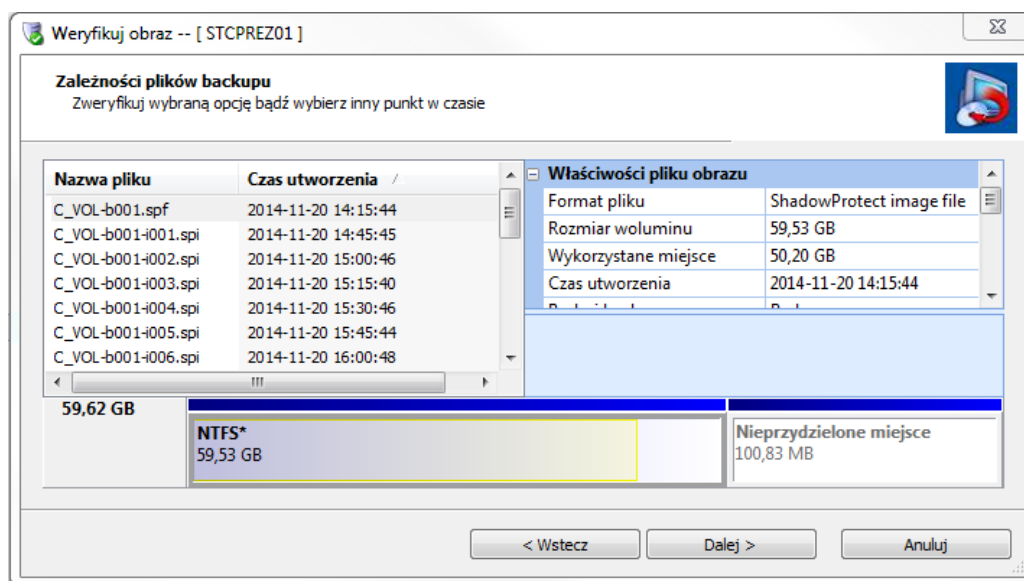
Weryfikuj obraz -- [ STCPREZ01 ]

Zależności plików backupu
Zweryfikuj wybraną opcję bądź wybierz inny punkt w czasie

| Nazwa pliku | Czas utworzenia |
|---|---|
| C_VOL-b001.spf | 2014-11-20 14:15:44 |
| C_VOL-b001-i001.spi | 2014-11-20 14:45:45 |
| C_VOL-b001-i002.spi | 2014-11-20 15:00:46 |
| C_VOL-b001-i003.spi | 2014-11-20 15:15:40 |
| C_VOL-b001-i004.spi | 2014-11-20 15:30:46 |
| C_VOL-b001-i005.spi | 2014-11-20 15:45:44 |
| C_VOL-b001-i006.spi | 2014-11-20 16:00:48 |

Właściwości pliku obrazu

| | |
|---|---|
| Format pliku | ShadowProtect image file |
| Rozmiar woluminu | 59,53 GB |
| Wykorzystane miejsce | 50,20 GB |
| Czas utworzenia | 2014-11-20 14:15:44 |

59,62 GB

NTFS*
59,53 GB

Nieprzydzielone miejsce
100,83 MB

< Wstecz
Dalej >
Anuluj